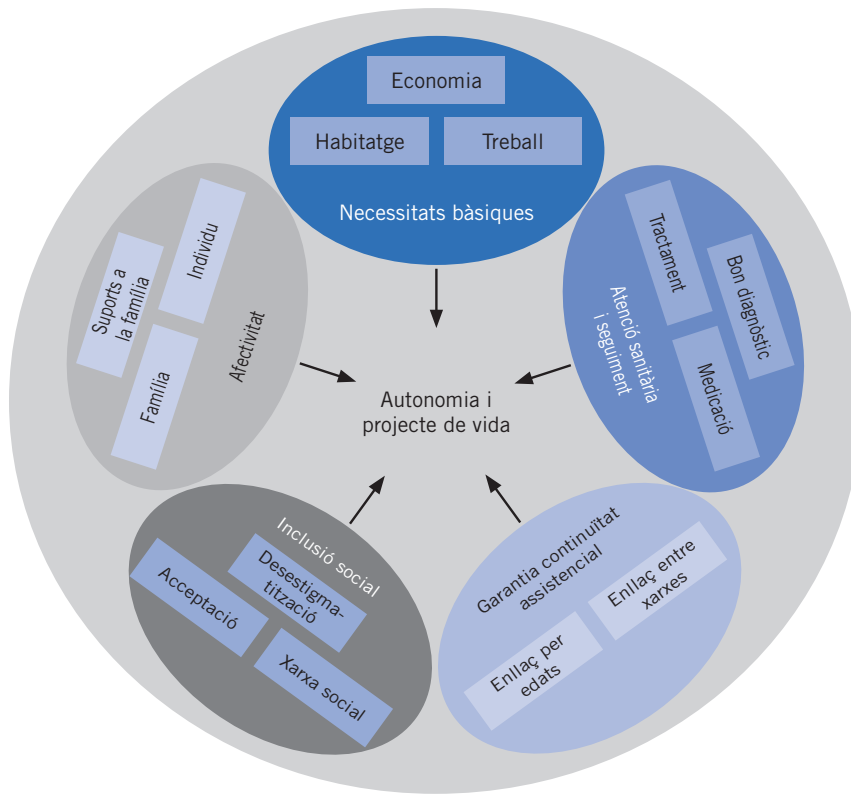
Economia

Habitatge

Treball

Necessitats bàsiques

Tractament

Bon diagnòstic

Atenció sanitària i seguiment

Medicació

Suports a la família

Individu

Afectivitat

Família

Autonomia i projecte de vida

Inclusió social

Desestigmatització

Acceptació

Xarxa social

Garantia continuïtat assistencial

Enllaç entre xarxes

Enllaç per edats